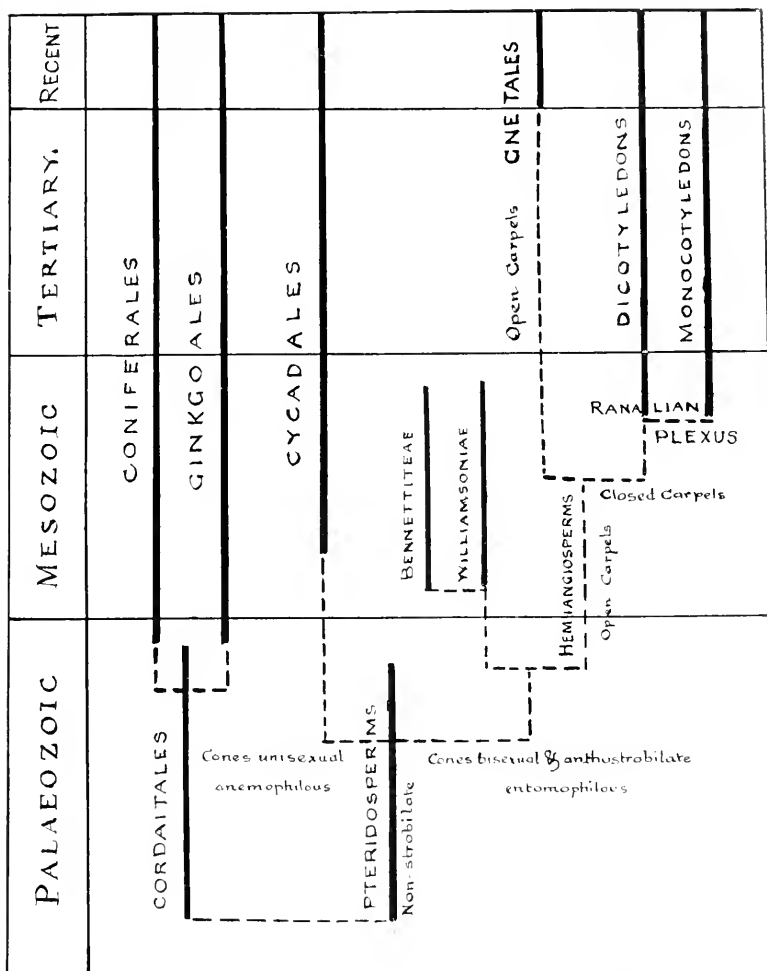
RECENT

TERTIARY.

MESOZOIC

PALAEOZOIC

CONIFERALES

GINKGOALES

CYCADALES

Open Carpels

GNETALES

DICOTYLEDONS

MONOCOTYLEDONS

BENNETTITEAE

WILLIAMSONIAE

RANALIAN PLEXUS

Closed Carpels

HEMIANGIOSPERMS

Open Carpels

CORDAITALES

Cones unisexual anemophilous

PTERIDOSPERMS

Non-strobilate

Cones bisexual & anthostrobilate entomophilous